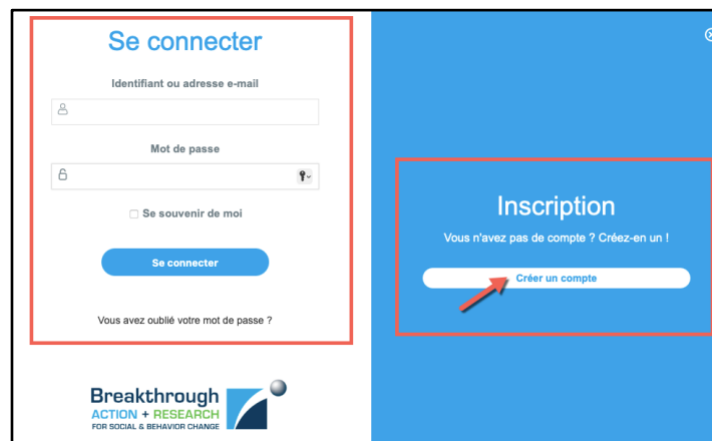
Se connecter

Identifiant ou adresse e-mail

Mot de passe

Se souvenir de moi

Se connecter

Vous avez oublié votre mot de passe ?

Breakthrough
ACTION + RESEARCH
FOR SOCIAL & BEHAVIOR CHANGE

Inscription

Vous n'avez pas de compte ? Créez-en un !

Créer un compte